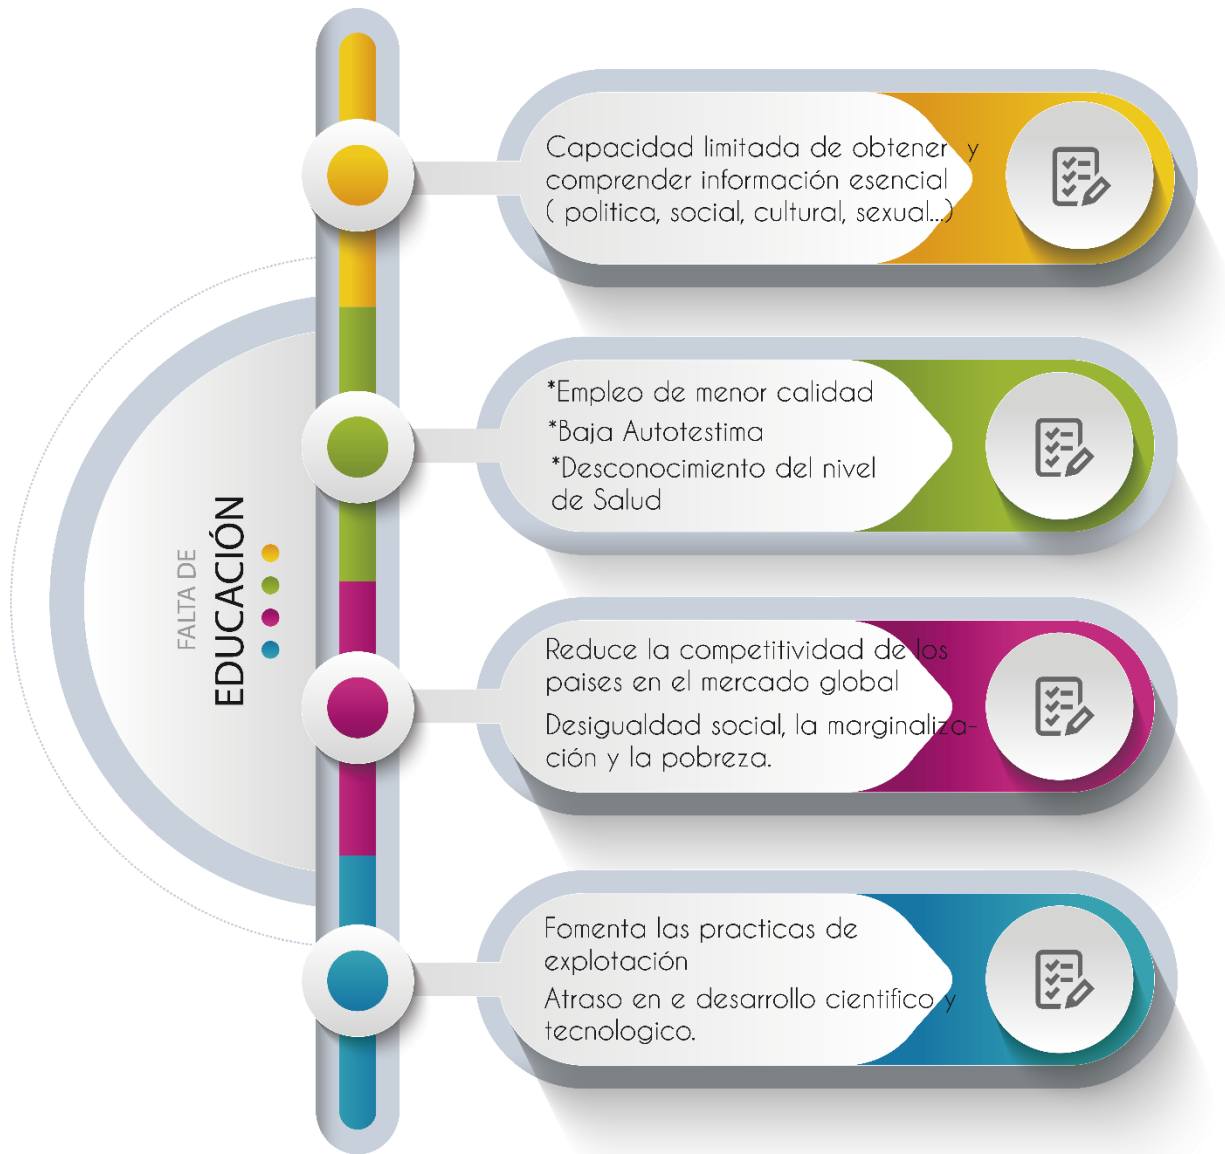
FALTA DE
EDUCACIÓN

Capacidad limitada de obtener y comprender información esencial ( politica, social, cultural, sexual...)

*Empleo de menor calidad
*Baja Autotestima
*Desconocimiento del nivel de Salud

Reduce la competitividad de los paises en el mercado global
Desigualdad social, la marginalización y la pobreza.

Fomenta las practicas de explotación
Atraso en e desarrollo cientifico y tecnologico.